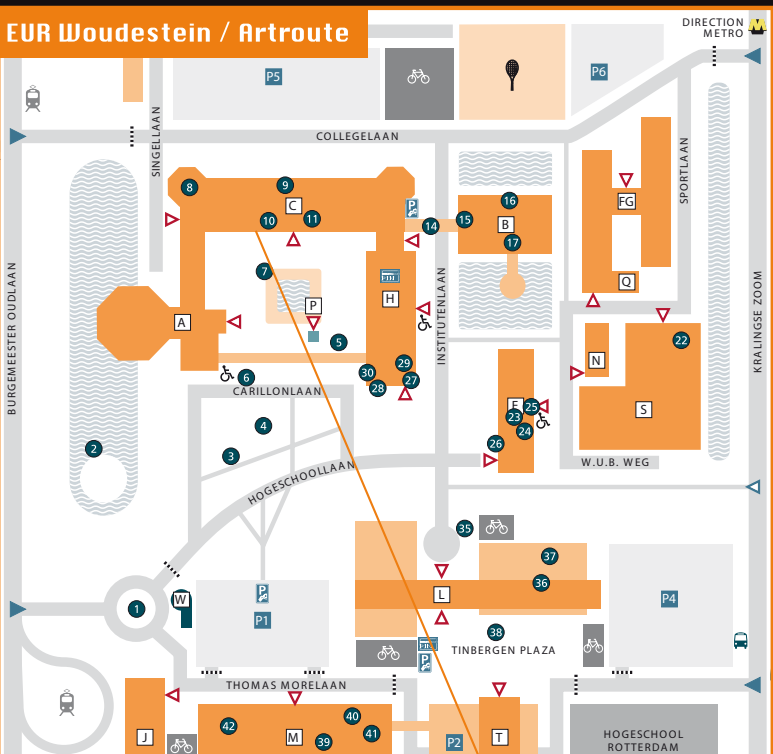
EUR Woudestein / Artroute

DIRECTION METRO

P5
P6
COLLEGELAAN
SINGELLAAN
SPORTLAAN
BURGEMEESTER OUDLAAN
KRALINGSE ZOOM
INSTITUTENLAAN
CARILLONLAAN
HOGESCHOOLLAAN
W.U.B. WEG
THOMAS MORELAAN
TINBERGEN PLAZA
HOGESCHOOL ROTTERDAM

A
B
C
E
FG
H
J
L
M
N
P
Q
S
T
W
P
P1
P2
P4

1
2
3
4
5
6
7
8
9
10
11
14
15
16
17
22
23
24
25
26
27
28
29
30
35
36
37
38
39
40
41
42